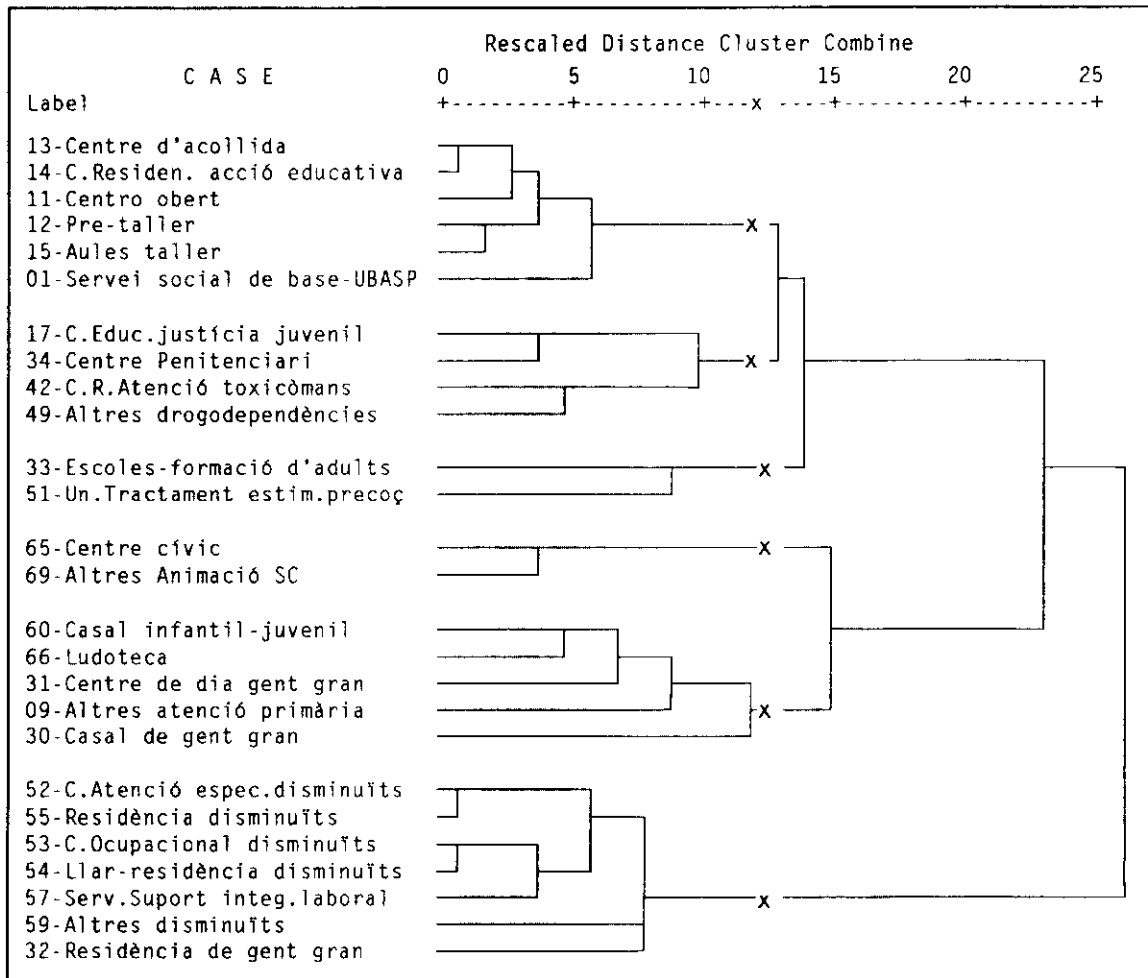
Rescaled Distance Cluster Combine

C A S E 0 5 10 15 20 25

Label +---------+---------+---x ----+---------+---------+

13-Centre d'acollida
14-C.Residen. acció educativa
11-Centro obert
12-Pre-taller
15-Aules taller
01-Servei social de base-UBASP

17-C.Educ.justícia juvenil
34-Centre Penitenciari
42-C.R.Atenció toxicòmans
49-Altres drogodependències

33-Escoles-formació d'adults
51-Un.Tractament estim.precoç

65-Centre cívic
69-Altres Animació SC

60-Casal infantil-juvenil
66-Ludoteca
31-Centre de dia gent gran
09-Altres atenció primària
30-Casal de gent gran

52-C.Atenció espec.disminuïts
55-Residència disminuïts
53-C.Ocupacional disminuïts
54-Llar-residència disminuïts
57-Serv.Suport integ.laboral
59-Altres disminuïts
32-Residència de gent gran

x
x
x
x
x
x